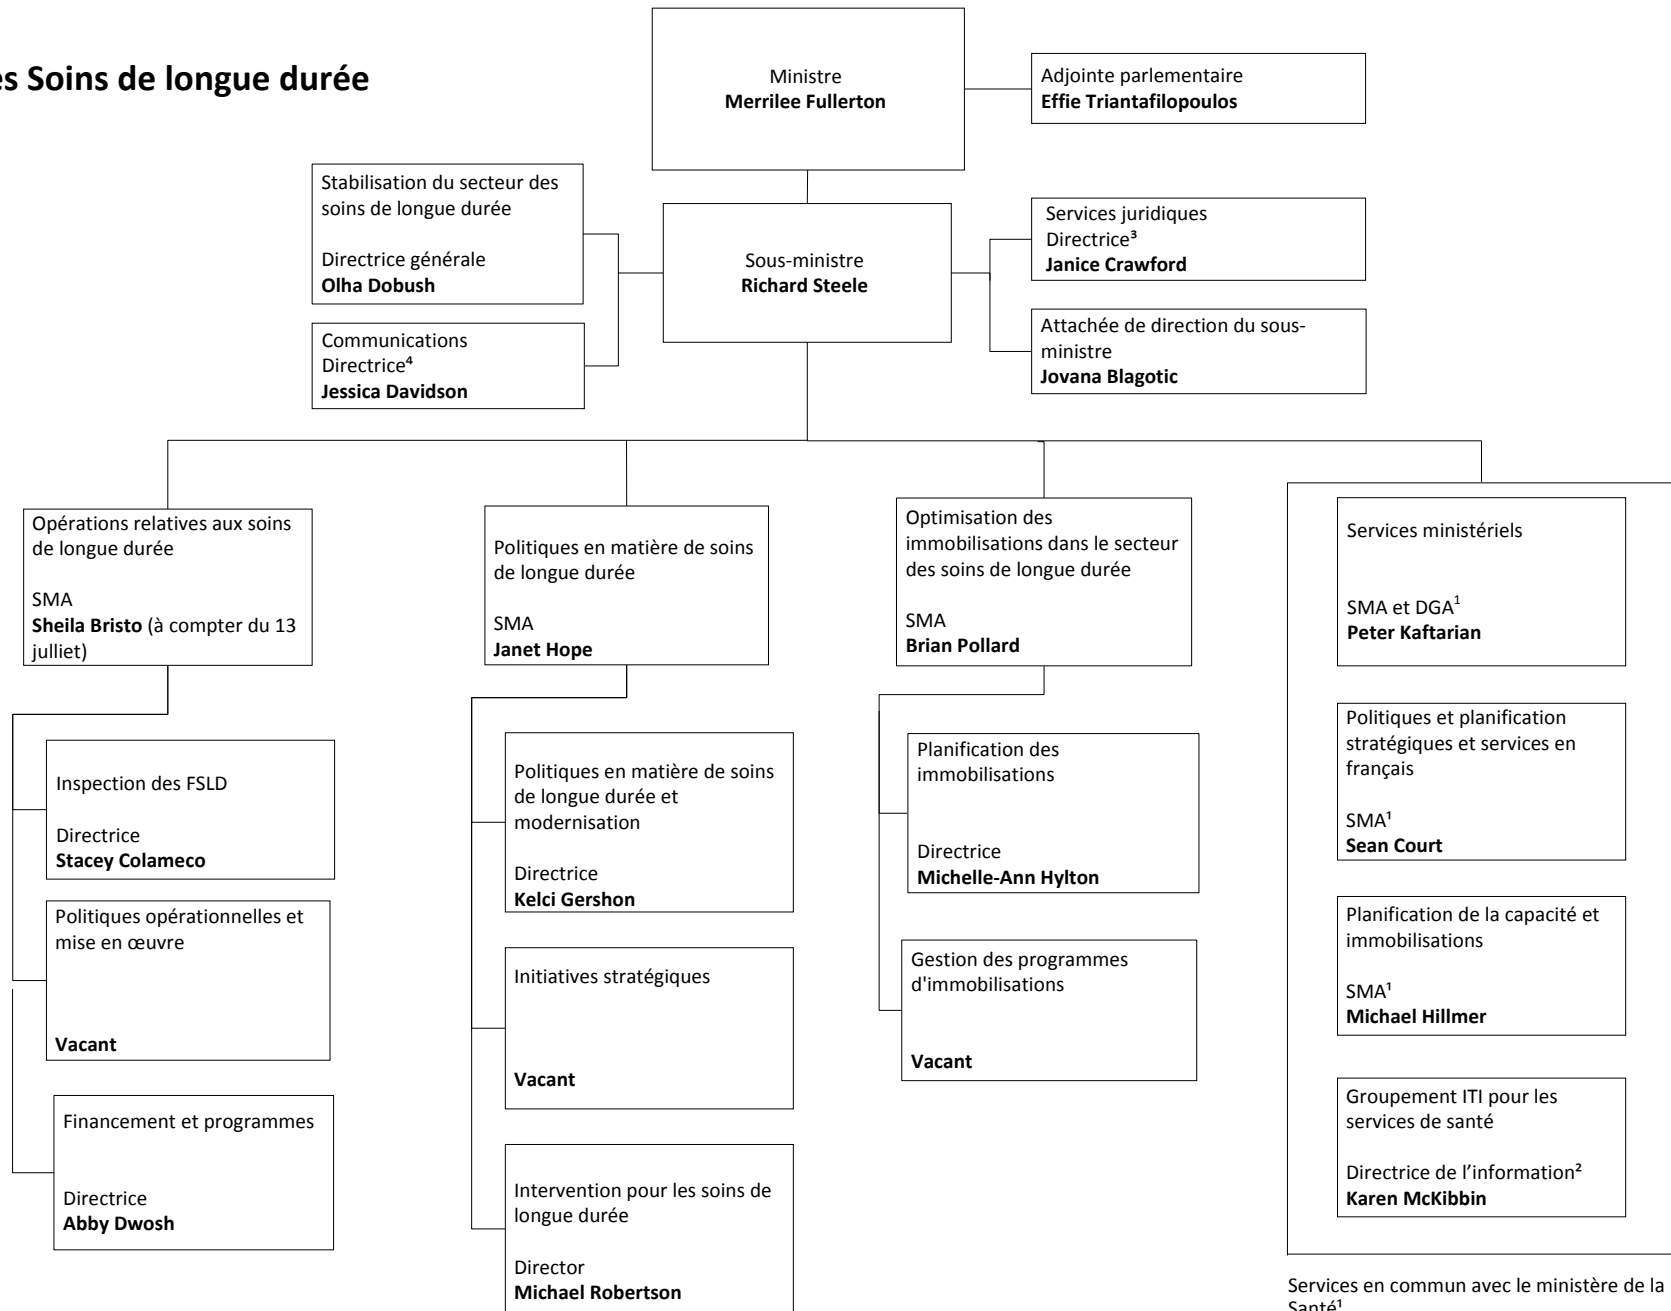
es Soins de longue durée

Ministre
**Merrilee Fullerton**

Adjointe parlementaire
**Effie Triantafilopoulos**

Stabilisation du secteur des soins de longue durée

Directrice générale
**Olha Dobush**

Communications
Directrice⁴
**Jessica Davidson**

Sous-ministre
**Richard Steele**

Services juridiques
Directrice³
**Janice Crawford**

Attachée de direction du sous-ministre
**Jovana Blagotic**

Opérations relatives aux soins de longue durée

SMA
**Sheila Bristo** (à compter du 13 julliet)

Inspection des FSLD

Directrice
**Stacey Colameco**

Politiques opérationnelles et mise en œuvre

**Vacant**

Financement et programmes

Directrice
**Abby Dwosh**

Politiques en matière de soins de longue durée

SMA
**Janet Hope**

Politiques en matière de soins de longue durée et modernisation

Directrice
**Kelci Gershon**

Initiatives stratégiques

**Vacant**

Intervention pour les soins de longue durée

Director
**Michael Robertson**

Optimisation des immobilisations dans le secteur des soins de longue durée

SMA
**Brian Pollard**

Planification des immobilisations

Directrice
**Michelle-Ann Hylton**

Gestion des programmes d'immobilisations

**Vacant**

Services ministériels

SMA et DGA¹
**Peter Kaftarian**

Politiques et planification stratégiques et services en français

SMA¹
**Sean Court**

Planification de la capacité et immobilisations

SMA¹
**Michael Hillmer**

Groupement ITI pour les services de santé

Directrice de l'information²
**Karen McKibbin**

Services en commun avec le ministère de la Santé¹